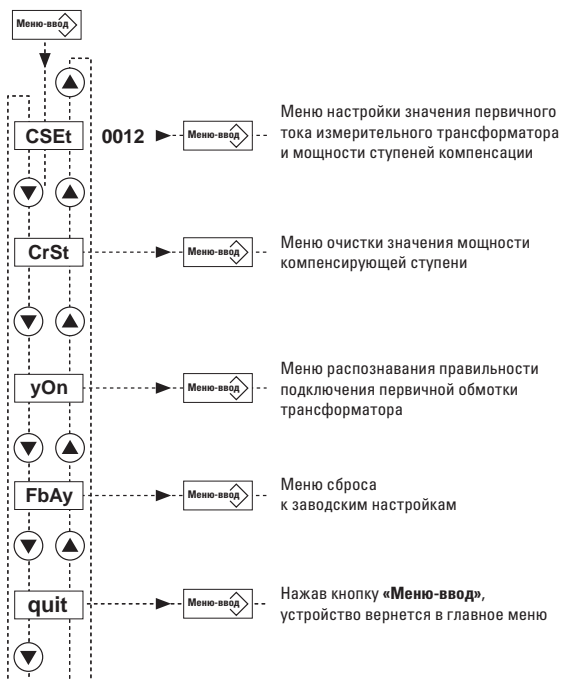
Меню-ввод

CSEt

0012

Меню-ввод

Меню настройки значения первичного тока измерительного трансформатора и мощности ступеней компенсации

CrSt

Меню-ввод

Меню очистки значения мощности компенсирующей ступени

yOn

Меню-ввод

Меню распознавания правильности подключения первичной обмотки трансформатора

FbAy

Меню-ввод

Меню сброса к заводским настройкам

quit

Меню-ввод

Нажав кнопку **«Меню-ввод»**, устройство вернется в главное меню